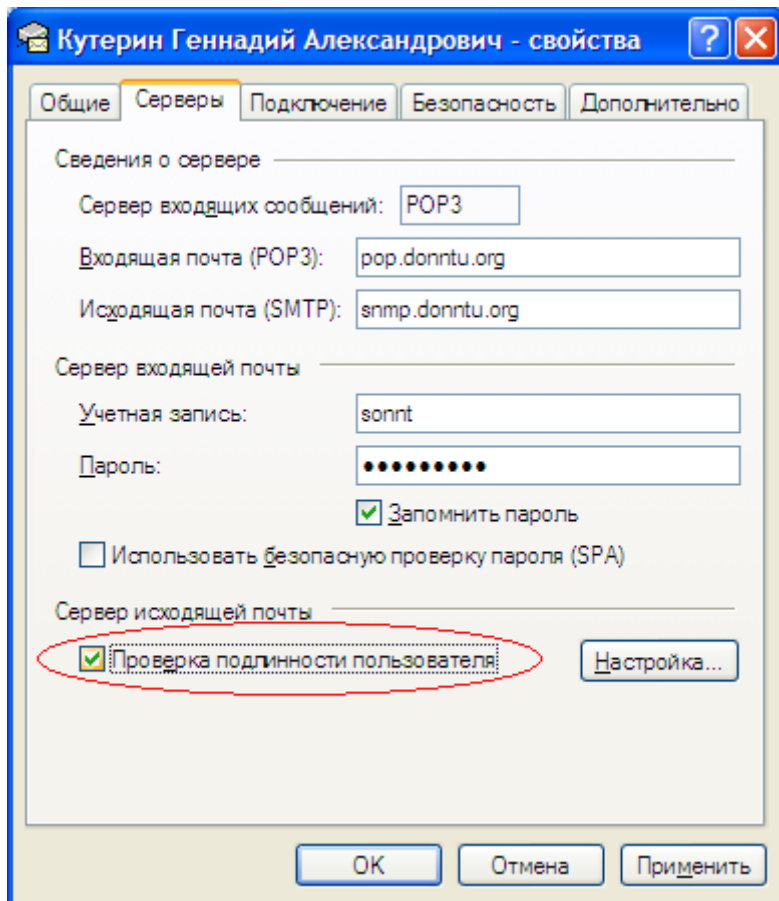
Кутерин Геннадий Александрович - свойства

Общие | Серверы | Подключение | Безопасность | Дополнительно

Сведения о сервере

Сервер входящих сообщений: POP3

Входящая почта (POP3): pop.donntu.org

Исходящая почта (SMTP): snmp.donntu.org

Сервер входящей почты

Учетная запись: sonnt

Пароль: ••••••••••

Запомнить пароль

Использовать безопасную проверку пароля (SPA)

Сервер исходящей почты

Проверка подлинности пользователя

Настройка...

OK

Отмена

Применить